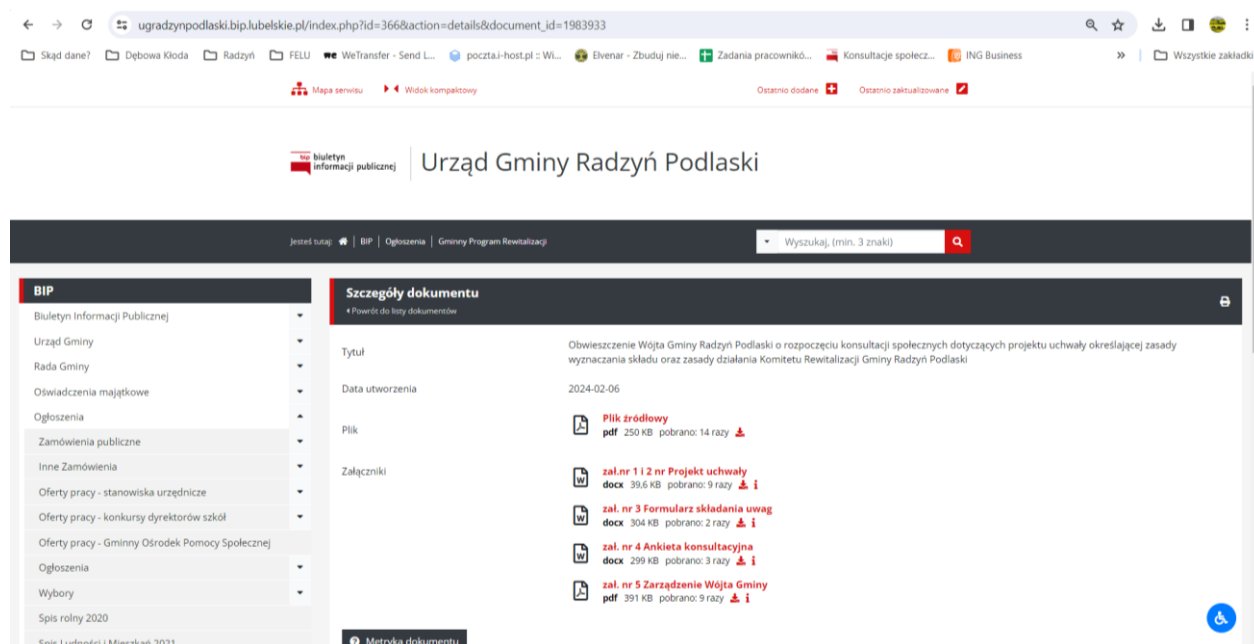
ugradzynpodlaski.bip.lubelskie.pl/index.php?id=366&action=details&document_id=1983933

Skąd dane? Dębowa Kłoda Radzyń FELU WeTransfer - Send L... poczta.i-host.pl :: Wi... Elvenar - Zbuduj nie... Zadania pracownikó... Konsultacje społecz... ING Business » Wszystkie zakładki

Mapa serwisu Widok kompaktowy Ostatnio dodane Ostatnio zaktualizowane

biuletyn informacji publicznej Urząd Gminy Radzyń Podlaski

Jesteś tutaj: | BIP | Ogłoszenia | Gminny Program Rewitalizacji

Wyszukaj, (min. 3 znaki)

BIP
Biuletyn Informacji Publicznej
Urząd Gminy
Rada Gminy
Oświadczenia majątkowe
Ogłoszenia
Zamówienia publiczne
Inne Zamówienia
Oferty pracy - stanowiska urzędnicze
Oferty pracy - konkursy dyrektorów szkół
Oferty pracy - Gminny Ośrodek Pomocy Społecznej
Ogłoszenia
Wybory
Spis rolny 2020
Spis Ludności i Mieszkań 2021

Szczegóły dokumentu
Powrót do listy dokumentów

| Tytuł | Obwieszczenie Wójta Gminy Radzyń Podlaski o rozpoczęciu konsultacji społecznych dotyczących projektu uchwały określającej zasady wyznaczania składu oraz zasady działania Komitetu Rewitalizacji Gminy Radzyń Podlaski |
|---|---|
| Data utworzenia | 2024-02-06 |
| Plik | Plik źródłowy pdf 250 KB pobrano: 14 razy |
| Załączniki | zał.nr 1 i 2 nr Projekt uchwały docx 39,6 KB pobrano: 9 razy<br>zał. nr 3 Formularz składania uwag docx 304 KB pobrano: 2 razy<br>zał. nr 4 Ankieta konsultacyjna docx 299 KB pobrano: 3 razy<br>zał. nr 5 Zarządzenie Wójta Gminy pdf 391 KB pobrano: 9 razy |

Metryka dokumentu